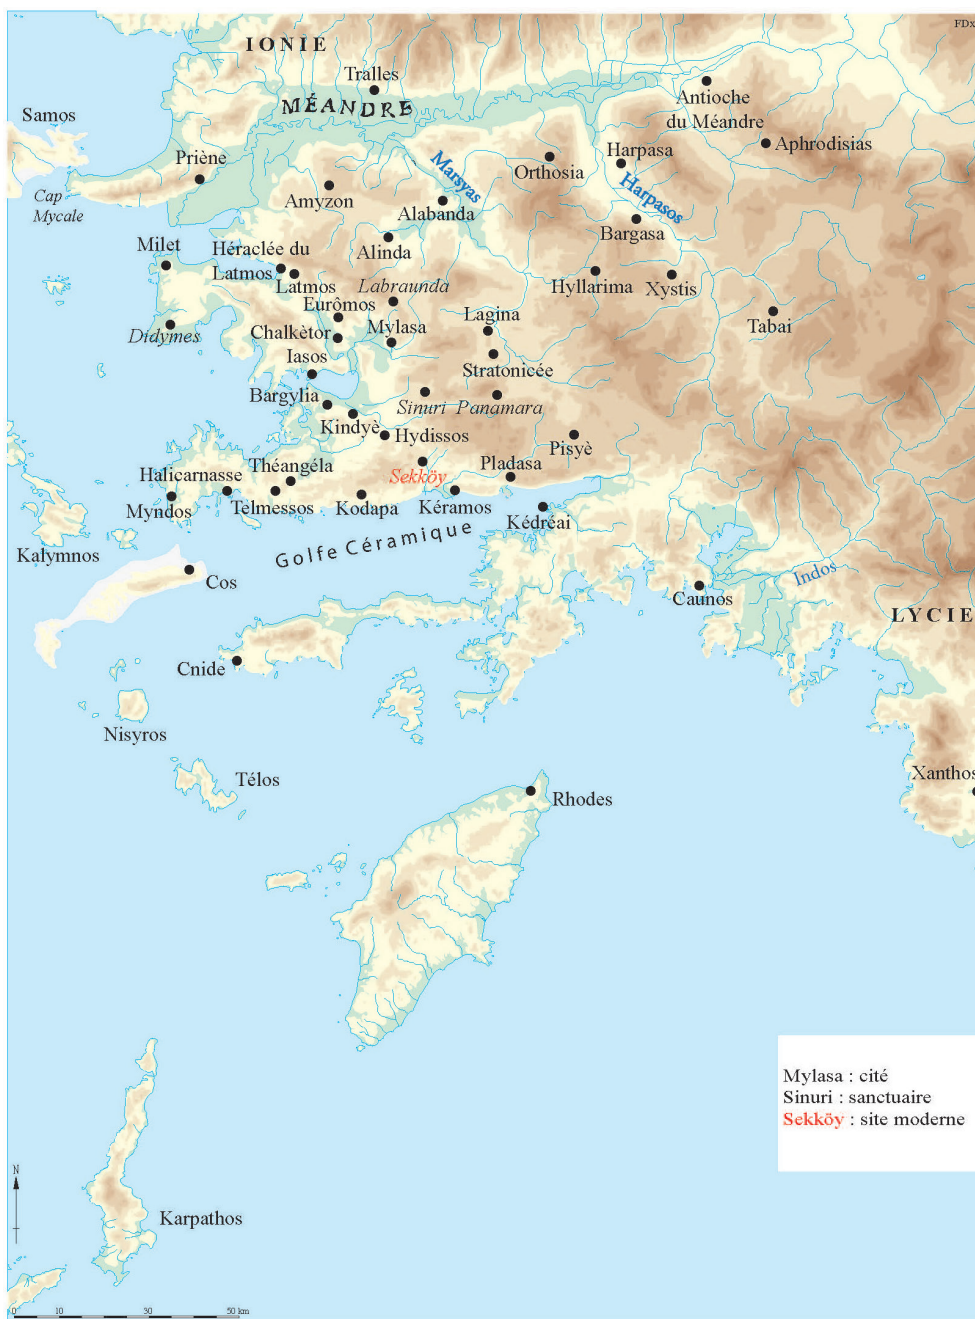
FDx

IONIE

Tralles

MÉANDRE

Samos

Priène

Cap Mycale

Marsyas

Antioche du Méandre

Aphrodisias

Harpasa

Orthosia

Harpasos

Amyzon

Alabanda

Bargasa

Milet

Héraclée du Latmos

Alinda

Latmos

Labraunda

Hyllarima

Xystis

Eurômos

Lagina

Didymes

Chalkètor

Mylasa

Tabai

Iasos

Stratonicée

Bargylia

Sinuri

Panamara

Kindyè

Hydissos

Pisyè

Halicarnasse

Théangéla

Sekköy

Pladasa

Myndos

Telmessos

Kodapa

Kéramos

Kédréai

Kalymnos

Golfe Céramique

Cos

Indos

Caunos

LYCIE

Cnide

Nisyros

Télos

Xanthos

Rhodes

Mylasa : cité
Sinuri : sanctuaire
Sekköy : site moderne

N

Karpathos

0 10 30 50 km